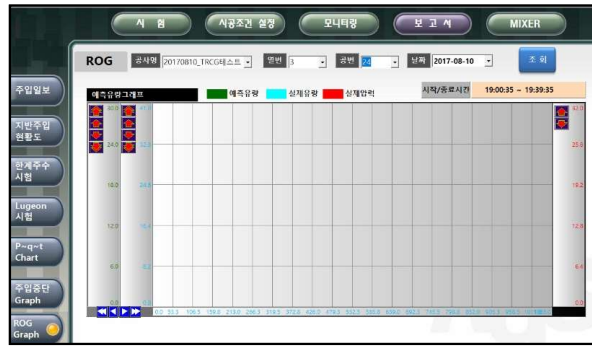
시 험
시공조건 설정
모니터링
보 고 서
MIXER

ROG
공사명 20170810_TRCG테스트
열번 3
공번 24
날짜 2017-08-10
조 회

주입일보
지반주입 현황도
한계주수 시험
Lugeon 시험
P~q~t Chart
주입중단 Graph
ROG Graph

예측유량그래프
예측유량
실제유량
실제압력
시작/종료시간
19:00:35 ~ 19:39:35

30.0
24.0
18.0
12.0
6.0
0.0

40.0
32.0
24.0
16.0
8.0
0.0

32.0
25.6
19.2
12.8
6.4
0.0

0.0 53.3 106.5 159.8 213.0 266.3 319.5 372.8 426.0 479.3 532.5 585.8 639.0 692.3 745.5 798.8 852.0 905.3 958.5 1011.8